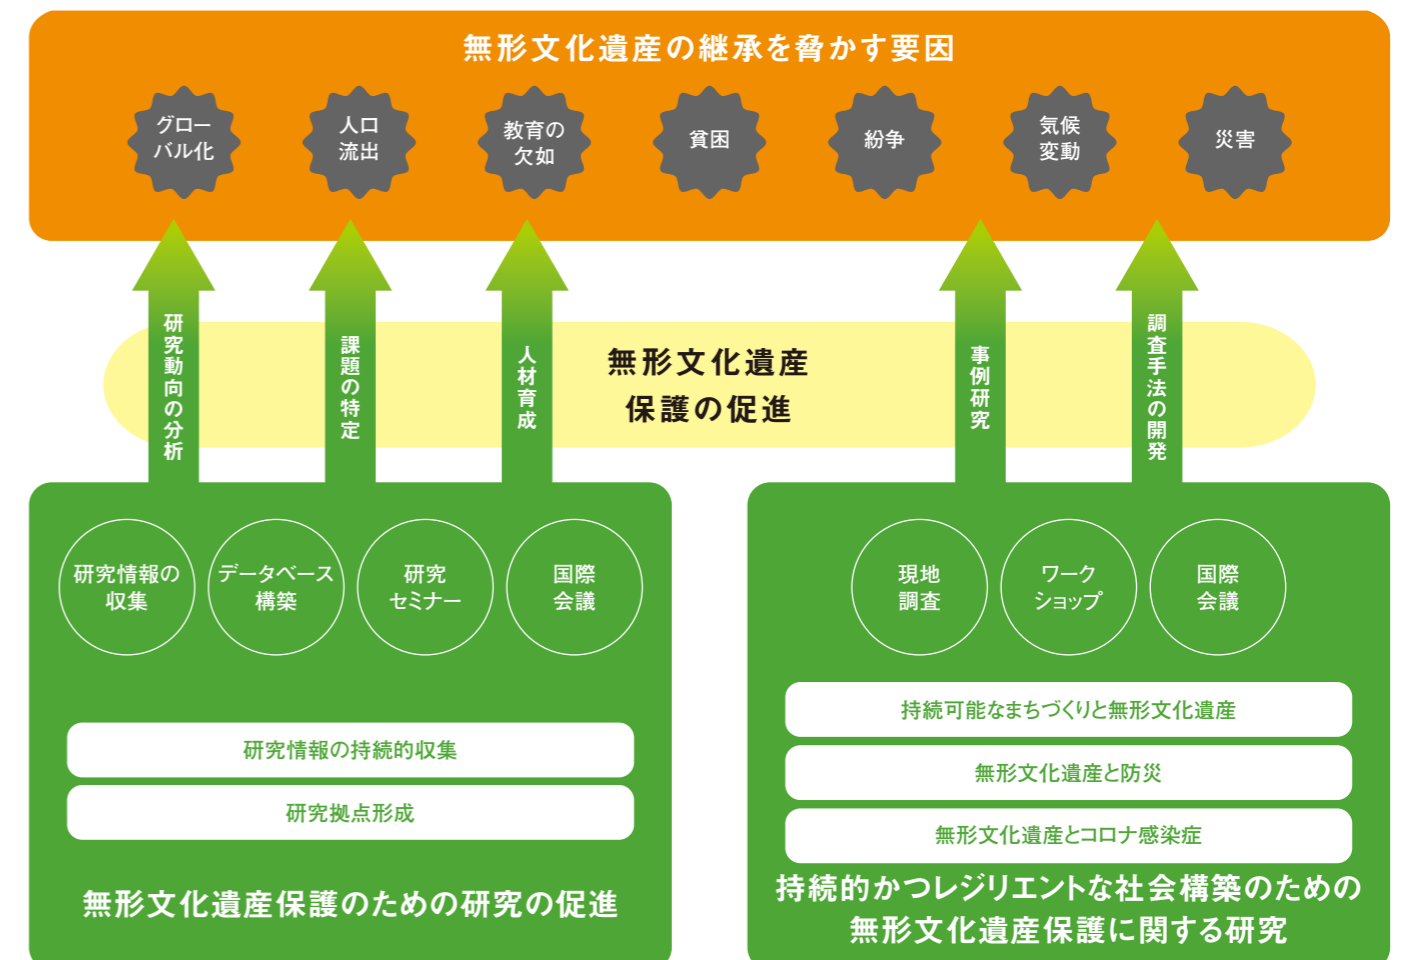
無形文化遺産の継承を脅かす要因

グローバル化

人口流出

教育の欠如

貧困

紛争

気候変動

災害

研究動向の分析

課題の特定

人材育成

無形文化遺産保護の促進

事例研究

調査手法の開発

研究情報の収集

データベース構築

研究セミナー

国際会議

研究情報の持続的収集

研究拠点形成

無形文化遺産保護のための研究の促進

現地調査

ワークショップ

国際会議

持続可能なまちづくりと無形文化遺産

無形文化遺産と防災

無形文化遺産とコロナ感染症

持続的かつレジリエントな社会構築のための無形文化遺産保護に関する研究